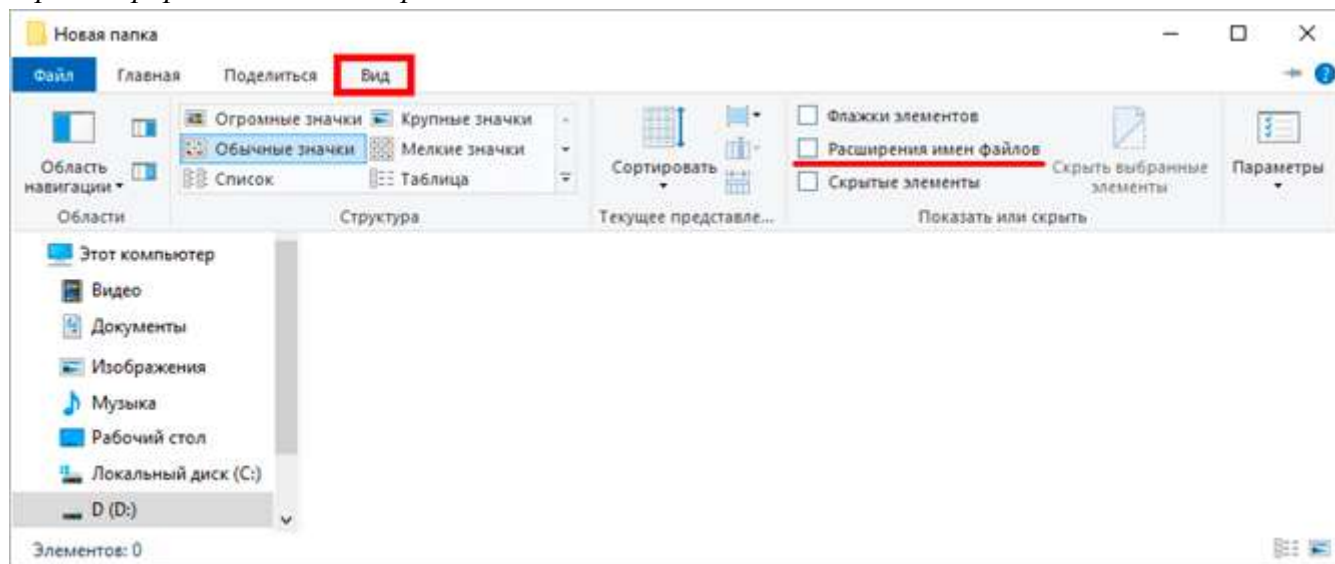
Новая папка

Файл Главная Поделиться Вид

Область навигации

Огромные значки Крупные значки
Обычные значки Мелкие значки
Список Таблица

Сортировать

Флажки элементов
Расширения имен файлов
Скрытые элементы

Скрыть выбранные элементы

Параметры

Области Структура Текущее представле... Показать или скрыть

Этот компьютер
Видео
Документы
Изображения
Музыка
Рабочий стол
Локальный диск (C:)
D (D:)

Элементов: 0